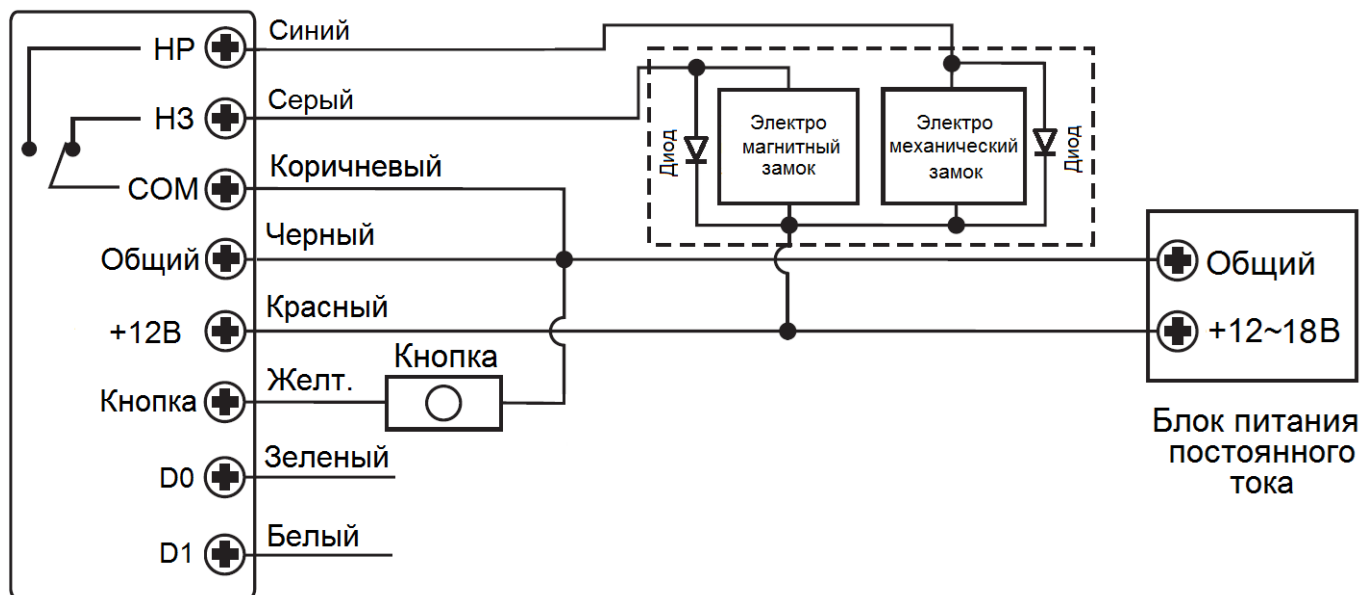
НР
НЗ
COM
Общий
+12В
Кнопка
D0
D1

Синий
Серый
Коричневый
Черный
Красный
Желт.
Кнопка
Зеленый
Белый

Диод
Электро магнитный замок
Электро механический замок
Диод

Общий
+12~18В

Блок питания постоянного тока